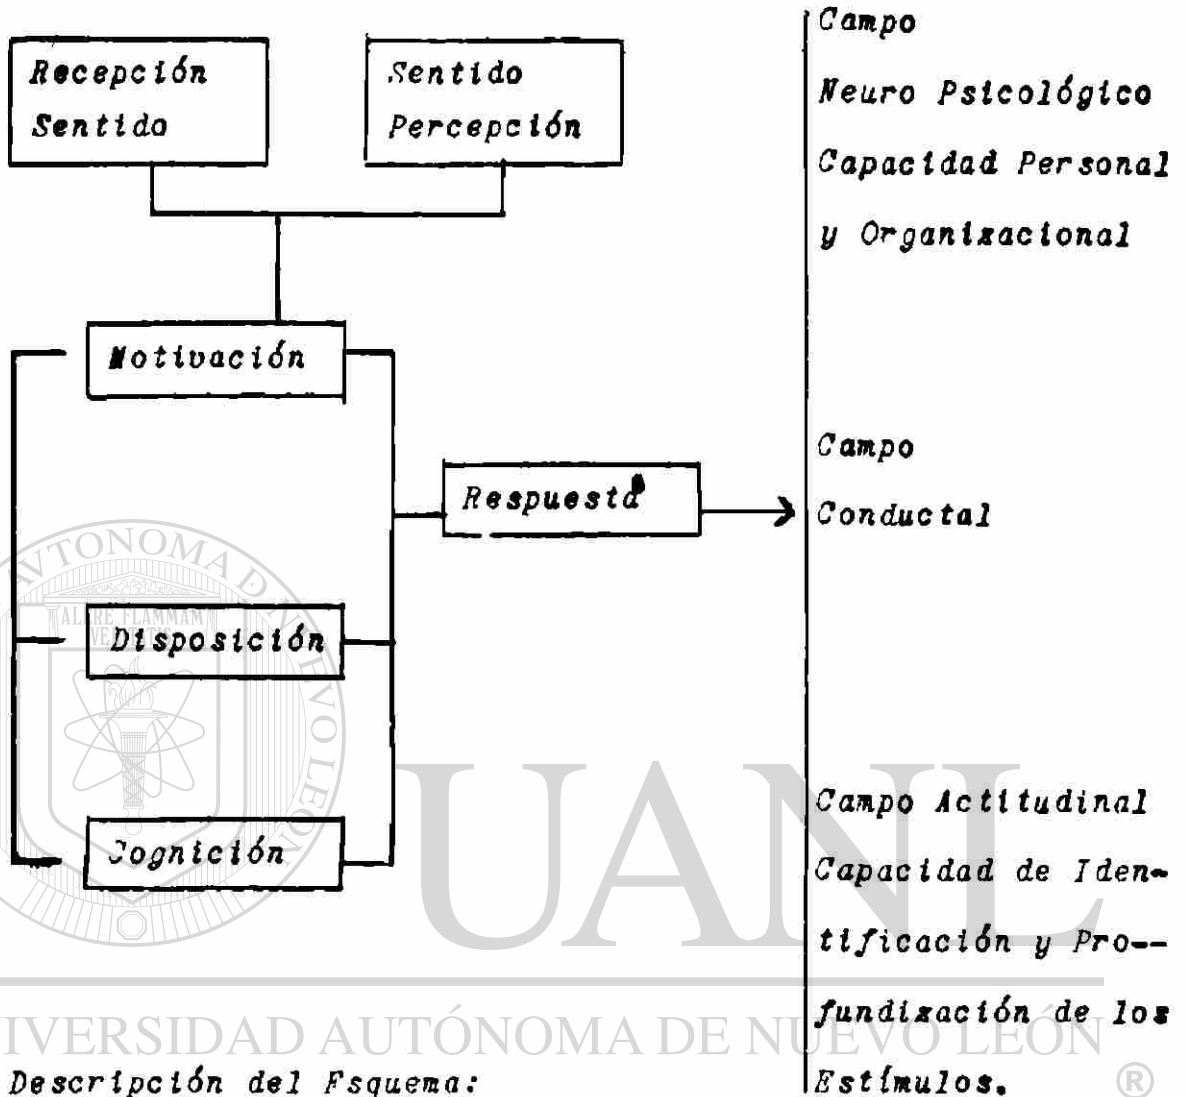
Recepción Sentido

Sentido Percepción

Motivación

Respuesta

Disposición

Cognición

Campo Neuro Psicológico Capacidad Personal y Organizacional

Campo Conductal

Campo Actitudinal Capacidad de Identificación y Profundización de los Estímulos.

ALERE FLAMMAM VERITATIS

UANL

UNIVERSIDAD AUTÓNOMA DE NUEVO LEÓN ®

Descripción del Fsquema: